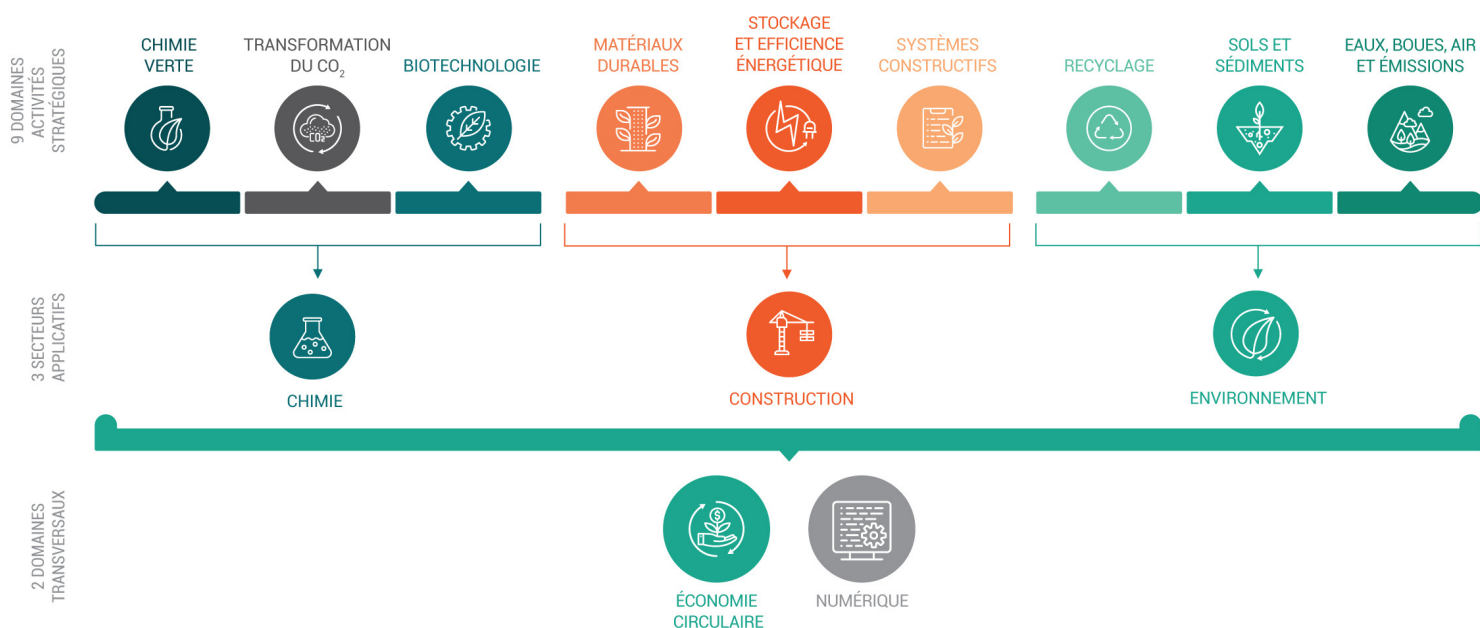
9 DOMAINES ACTIVITÉS STRATÉGIQUES

CHIMIE VERTE

TRANSFORMATION DU $CO_2$

BIOTECHNOLOGIE

MATÉRIAUX DURABLES

STOCKAGE ET EFFICIENCE ÉNERGÉTIQUE

SYSTÈMES CONSTRUCTIFS

RECYCLAGE

SOLS ET SÉDIMENTS

EAUX, BOUES, AIR ET ÉMISSIONS

3 SECTEURS APPLICATIFS

CHIMIE

CONSTRUCTION

ENVIRONNEMENT

2 DOMAINES TRANSVERSAUX

ÉCONOMIE CIRCULAIRE

NUMÉRIQUE